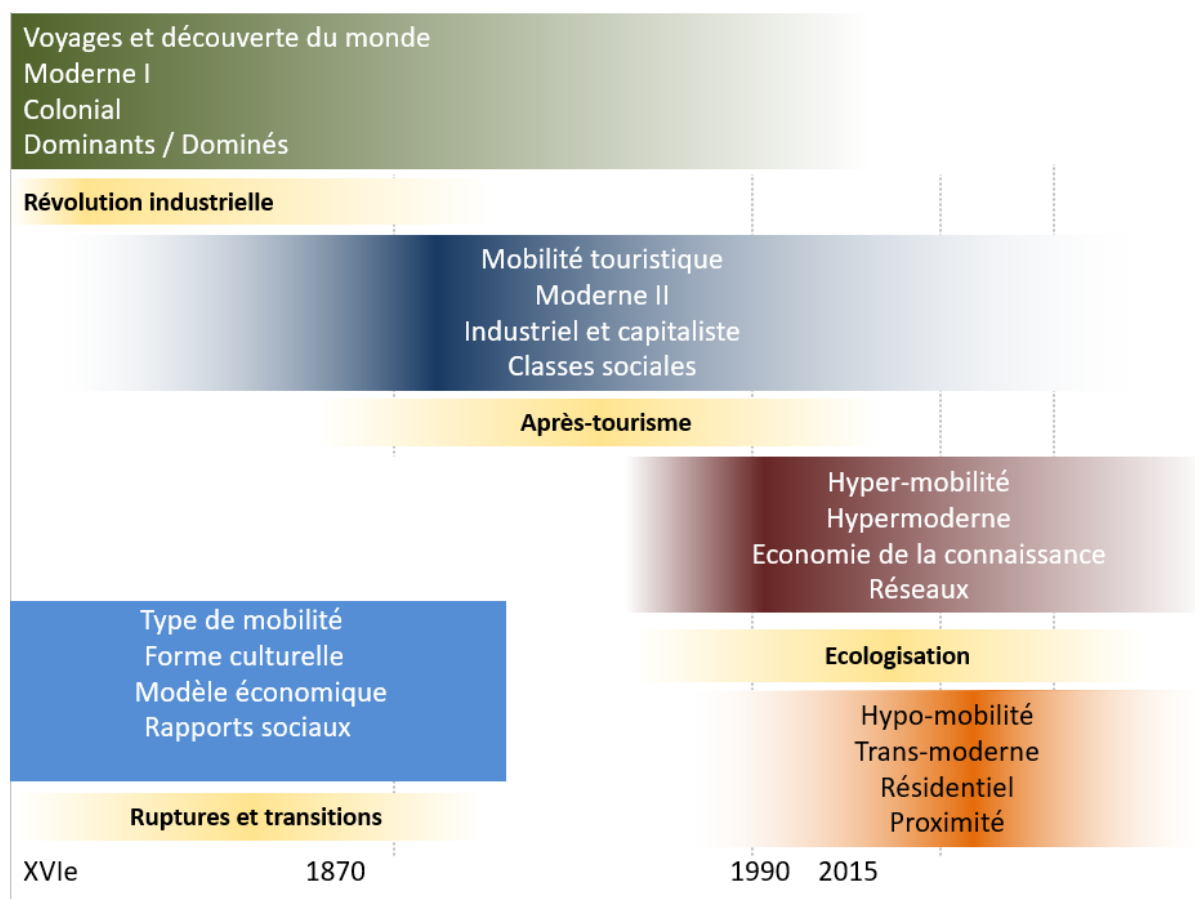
Voyages et découverte du monde
Moderne I
Colonial
Dominants / Dominés

Révolution industrielle

Mobilité touristique
Moderne II
Industriel et capitaliste
Classes sociales

Après-tourisme

Hyper-mobilité
Hypermoderne
Economie de la connaissance
Réseaux

Type de mobilité
Forme culturelle
Modèle économique
Rapports sociaux

Ecologisation

Hypo-mobilité
Trans-moderne
Résidentiel
Proximité

Ruptures et transitions

XVIe 1870 1990 2015